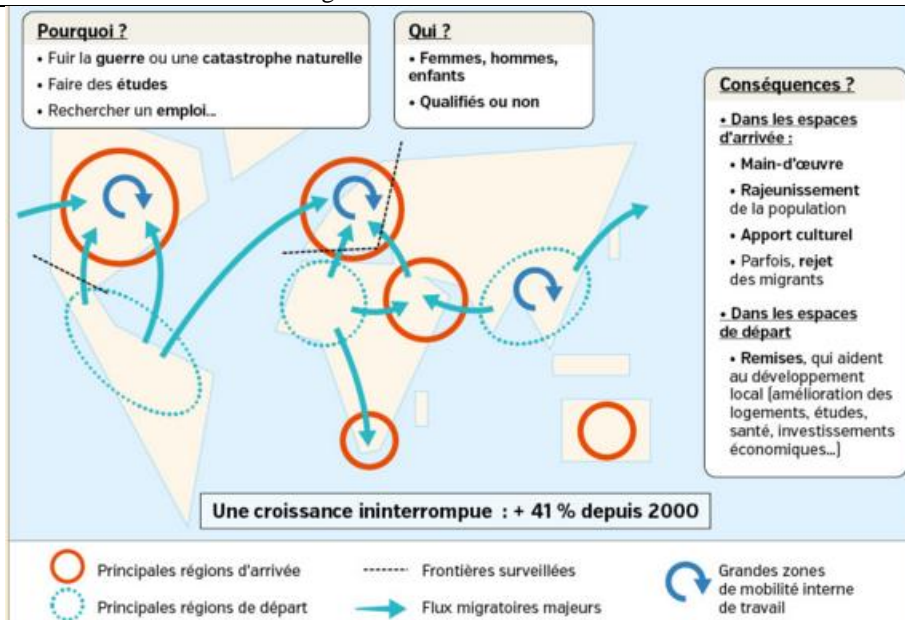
Pourquoi ?
• Fuir la guerre ou une catastrophe naturelle
• Faire des études
• Rechercher un emploi...

Qui ?
• Femmes, hommes, enfants
• Qualifiés ou non

Conséquences ?
• Dans les espaces d'arrivée :
• Main-d'œuvre
• Rajeunissement de la population
• Apport culturel
• Parfois, rejet des migrants
• Dans les espaces de départ
• Remises, qui aident au développement local (amélioration des logements, études, santé, investissements économiques...)

Une croissance ininterrompue : + 41 % depuis 2000

Principales régions d'arrivée
Principales régions de départ
Frontières surveillées
Flux migratoires majeurs
Grandes zones de mobilité interne de travail